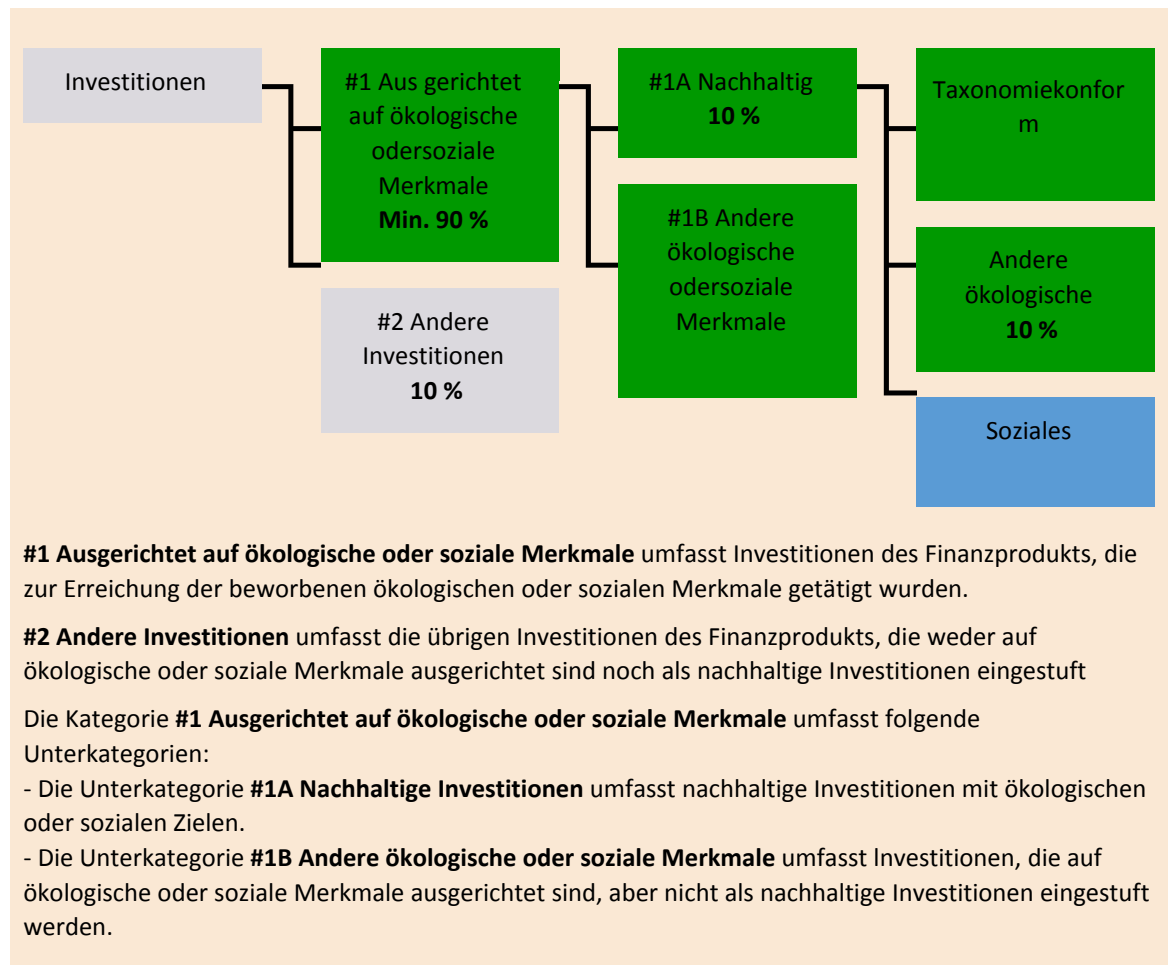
Investitionen

#1 Aus gerichtet auf ökologische odersoziale Merkmale
**Min. 90 %**

#2 Andere Investitionen
**10 %**

#1A Nachhaltig
**10 %**

#1B Andere ökologische odersoziale Merkmale

Taxonomiekonfor m

Andere ökologische
**10 %**

Soziales

**#1 Ausgerichtet auf ökologische oder soziale Merkmale** umfasst Investitionen des Finanzprodukts, die zur Erreichung der beworbenen ökologischen oder sozialen Merkmale getätigt wurden.

**#2 Andere Investitionen** umfasst die übrigen Investitionen des Finanzprodukts, die weder auf ökologische oder soziale Merkmale ausgerichtet sind noch als nachhaltige Investitionen eingestuft

Die Kategorie **#1 Ausgerichtet auf ökologische oder soziale Merkmale** umfasst folgende Unterkategorien:
- Die Unterkategorie **#1A Nachhaltige Investitionen** umfasst nachhaltige Investitionen mit ökologischen oder sozialen Zielen.
- Die Unterkategorie **#1B Andere ökologische oder soziale Merkmale** umfasst Investitionen, die auf ökologische oder soziale Merkmale ausgerichtet sind, aber nicht als nachhaltige Investitionen eingestuft werden.